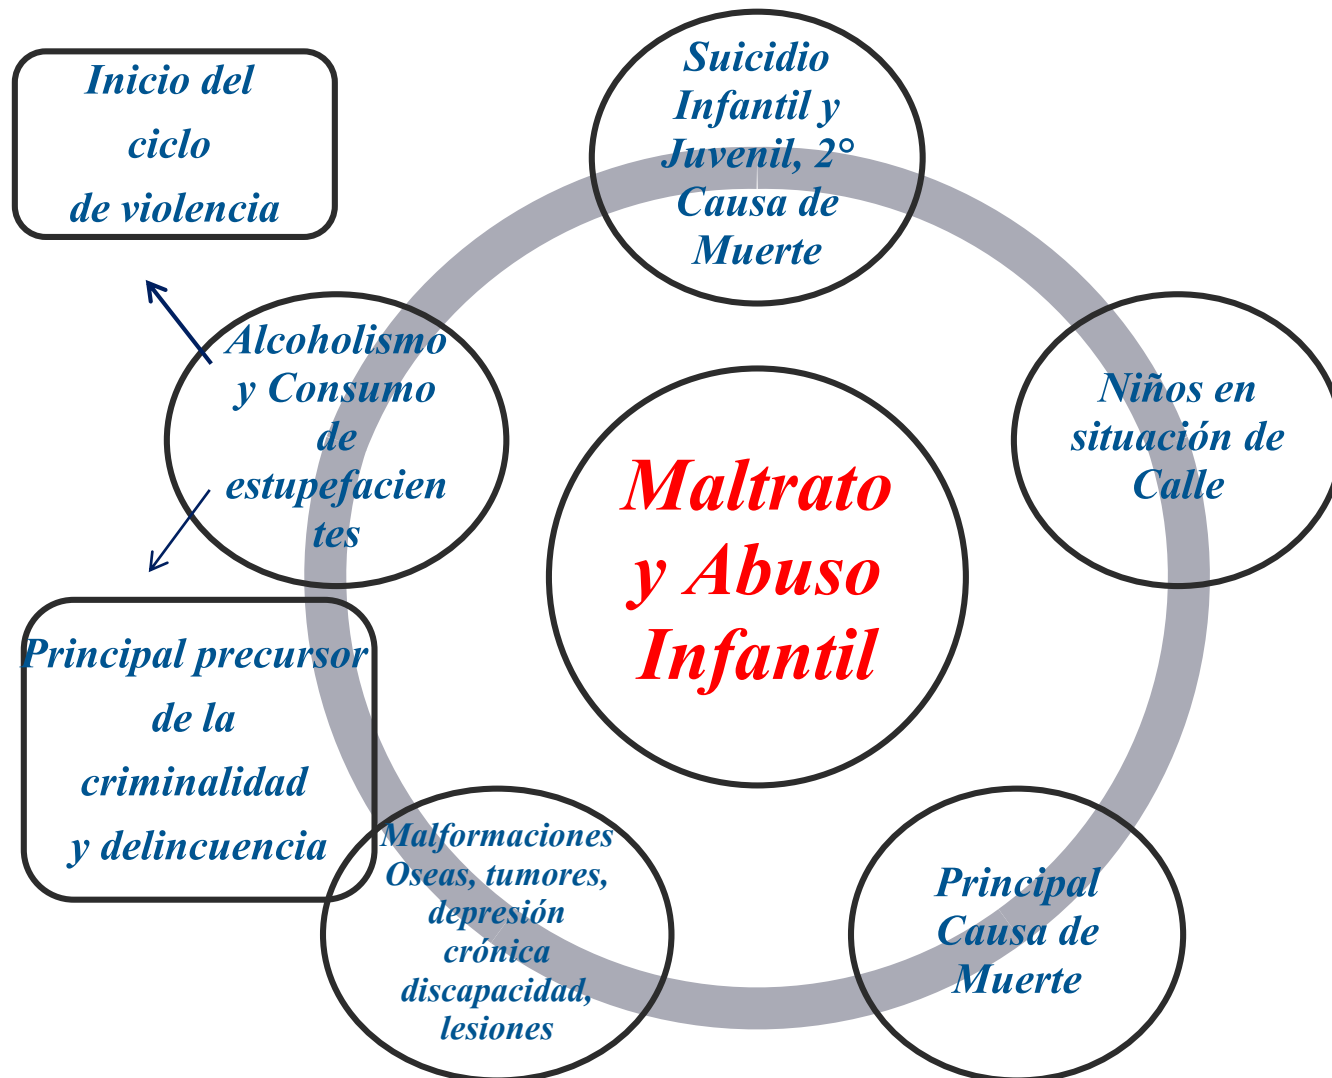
Inicio del ciclo de violencia

Suicidio Infantil y Juvenil, 2° Causa de Muerte

Alcoholismo y Consumo de estupefacientes

Niños en situación de Calle

Maltrato y Abuso Infantil

Principal precursor de la criminalidad y delincuencia

Malformaciones Oseas, tumores, depresión crónica discapacidad, lesiones

Principal Causa de Muerte